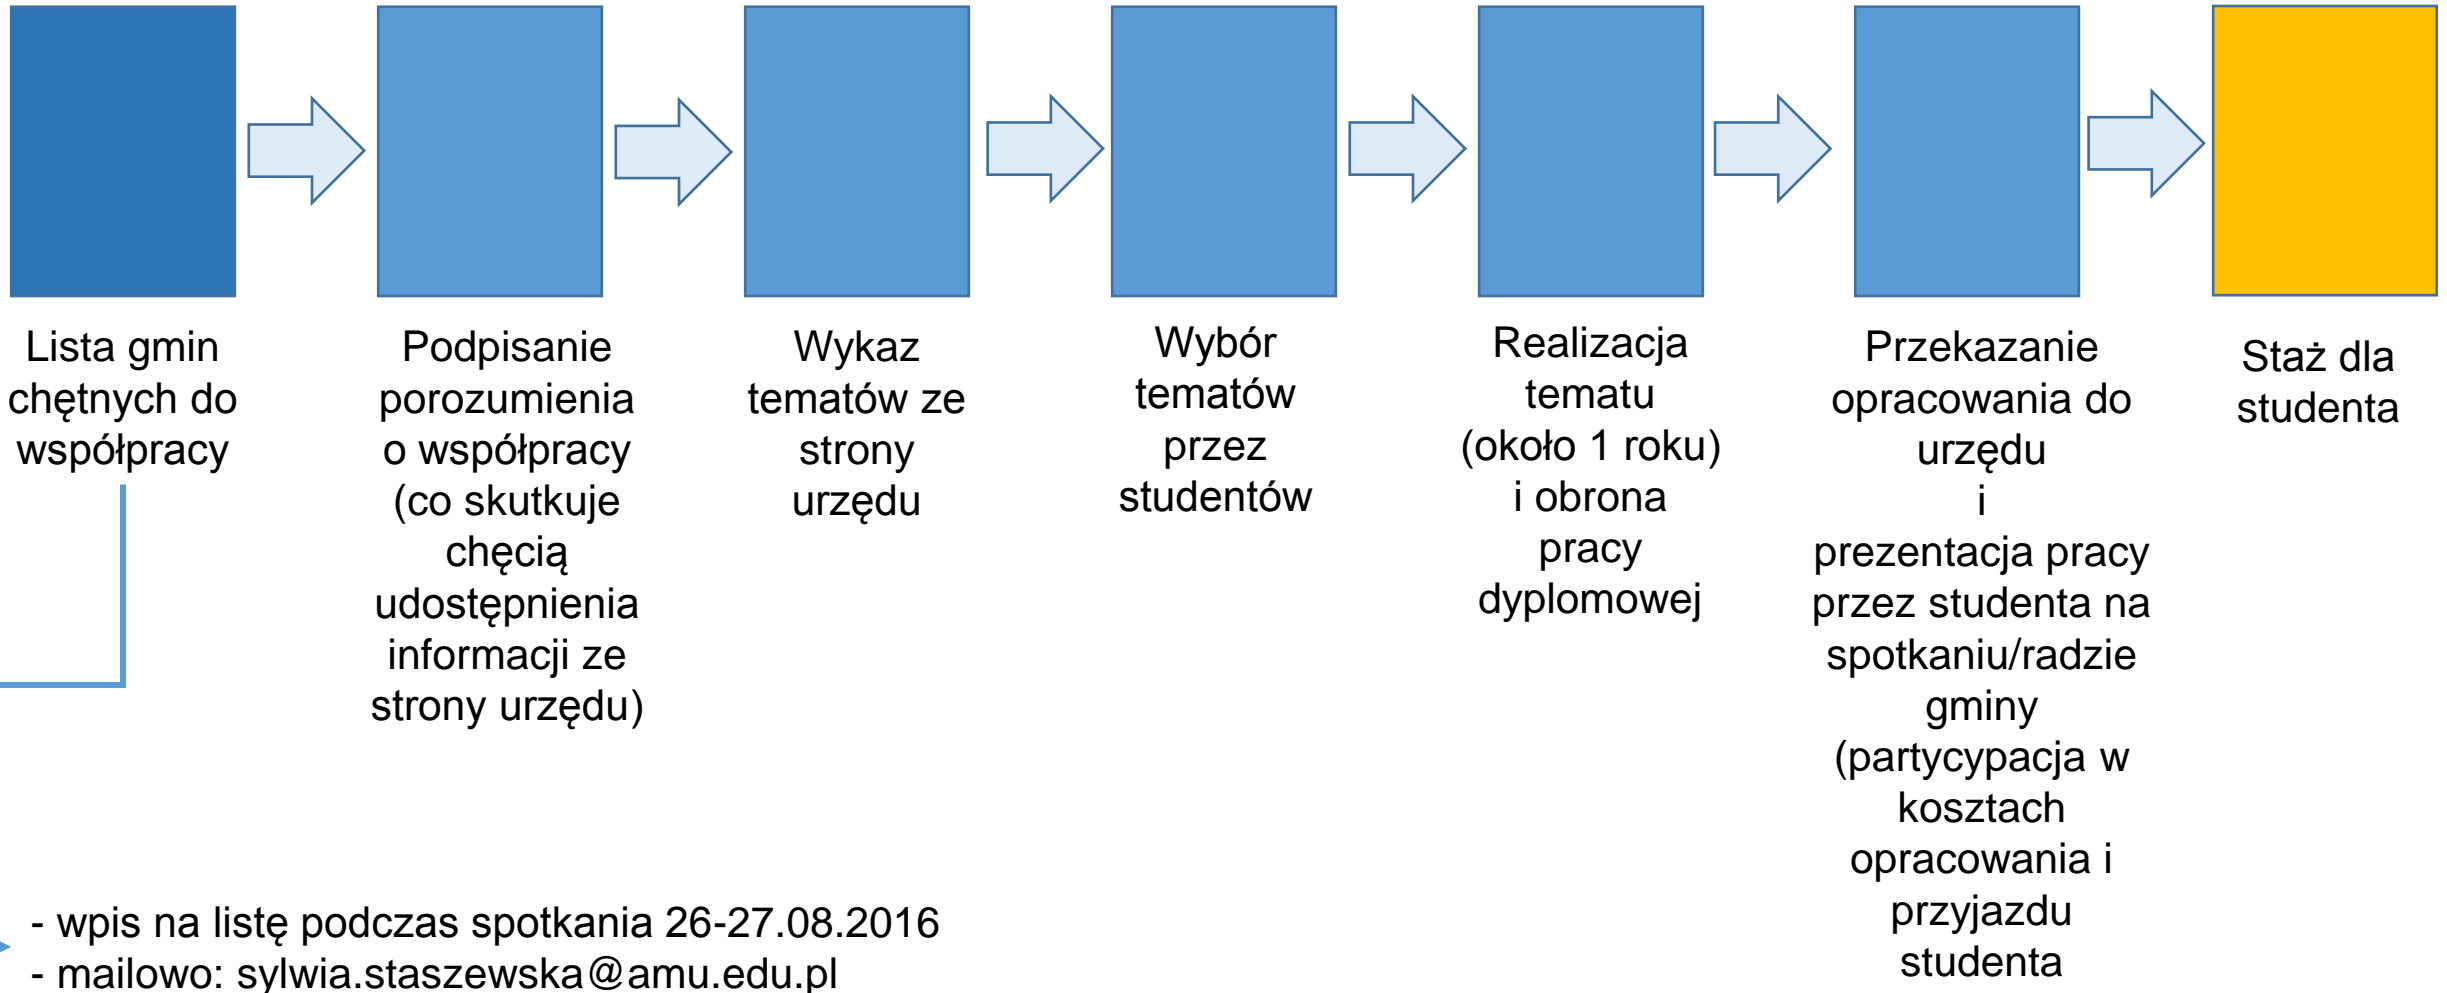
Lista gmin chętnych do współpracy

Podpisanie porozumienia o współpracy (co skutkuje chęcią udostępnienia informacji ze strony urzędu)

Wykaz tematów ze strony urzędu

Wybór tematów przez studentów

Realizacja tematu (około 1 roku) i obrona pracy dyplomowej

Przekazanie opracowania do urzędu i prezentacja pracy przez studenta na spotkaniu/radzie gminy (partycypacja w kosztach opracowania i przyjazdu studenta

Staż dla studenta

- wpis na listę podczas spotkania 26-27.08.2016
- mailowo: sylwia.staszewska@amu.edu.pl